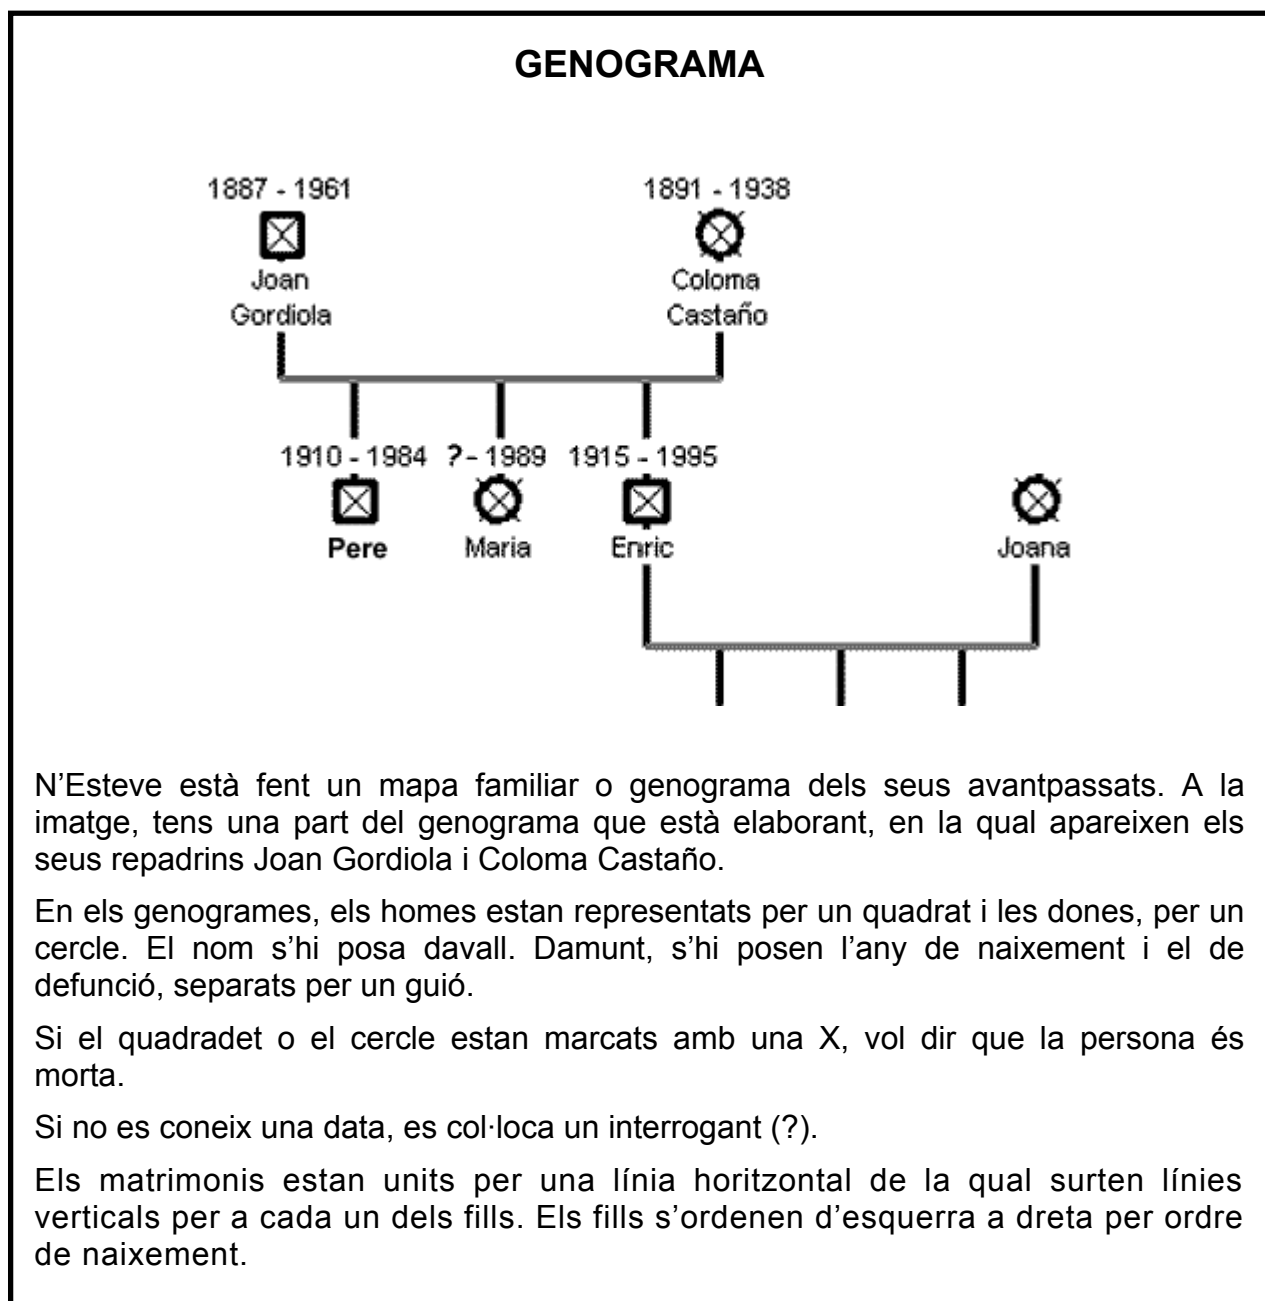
GENOGRAMA

1887 - 1961
Joan Gordiola

1891 - 1938
Coloma Castaño

1910 - 1984
Pere

? - 1989
Maria

1915 - 1995
Enric

Joana

N'Esteve està fent un mapa familiar o genograma dels seus avantpassats. A la imatge, tens una part del genograma que està elaborant, en la qual apareixen els seus repadrins Joan Gordiola i Coloma Castaño.

En els genogrames, els homes estan representats per un quadrat i les dones, per un cercle. El nom s'hi posa davall. Damunt, s'hi posen l'any de naixement i el de defunció, separats per un guió.

Si el quadradet o el cercle estan marcats amb una X, vol dir que la persona és morta.

Si no es coneix una data, es col·loca un interrogant (?).

Els matrimonis estan units per una línia horitzontal de la qual surten línies verticals per a cada un dels fills. Els fills s'ordenen d'esquerra a dreta per ordre de naixement.